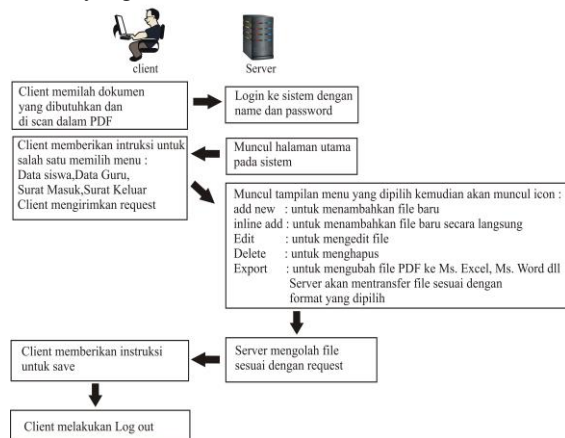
client

Server

Client memilah dokumen yang dibutuhkan dan di scan dalam PDF

Login ke sistem dengan name dan password

Client memberikan intruksi untuk salah satu memilih menu : Data siswa,Data Guru, Surat Masuk,Surat Keluar Client mengirimkan request

Muncul halaman utama pada sistem

Muncul tampilan menu yang dipilih kemudian akan muncul icon :
add new : untuk menambahkan file baru
inline add : untuk menambahkan file baru secara langsung
Edit : untuk mengedit file
Delete : untuk menghapus
Export : untuk mengubah file PDF ke Ms. Excel, Ms. Word dll
Server akan mentransfer file sesuai dengan format yang dipilih

Client memberikan instruksi untuk save

Server mengolah file sesuai dengan request

Client melakukan Log out